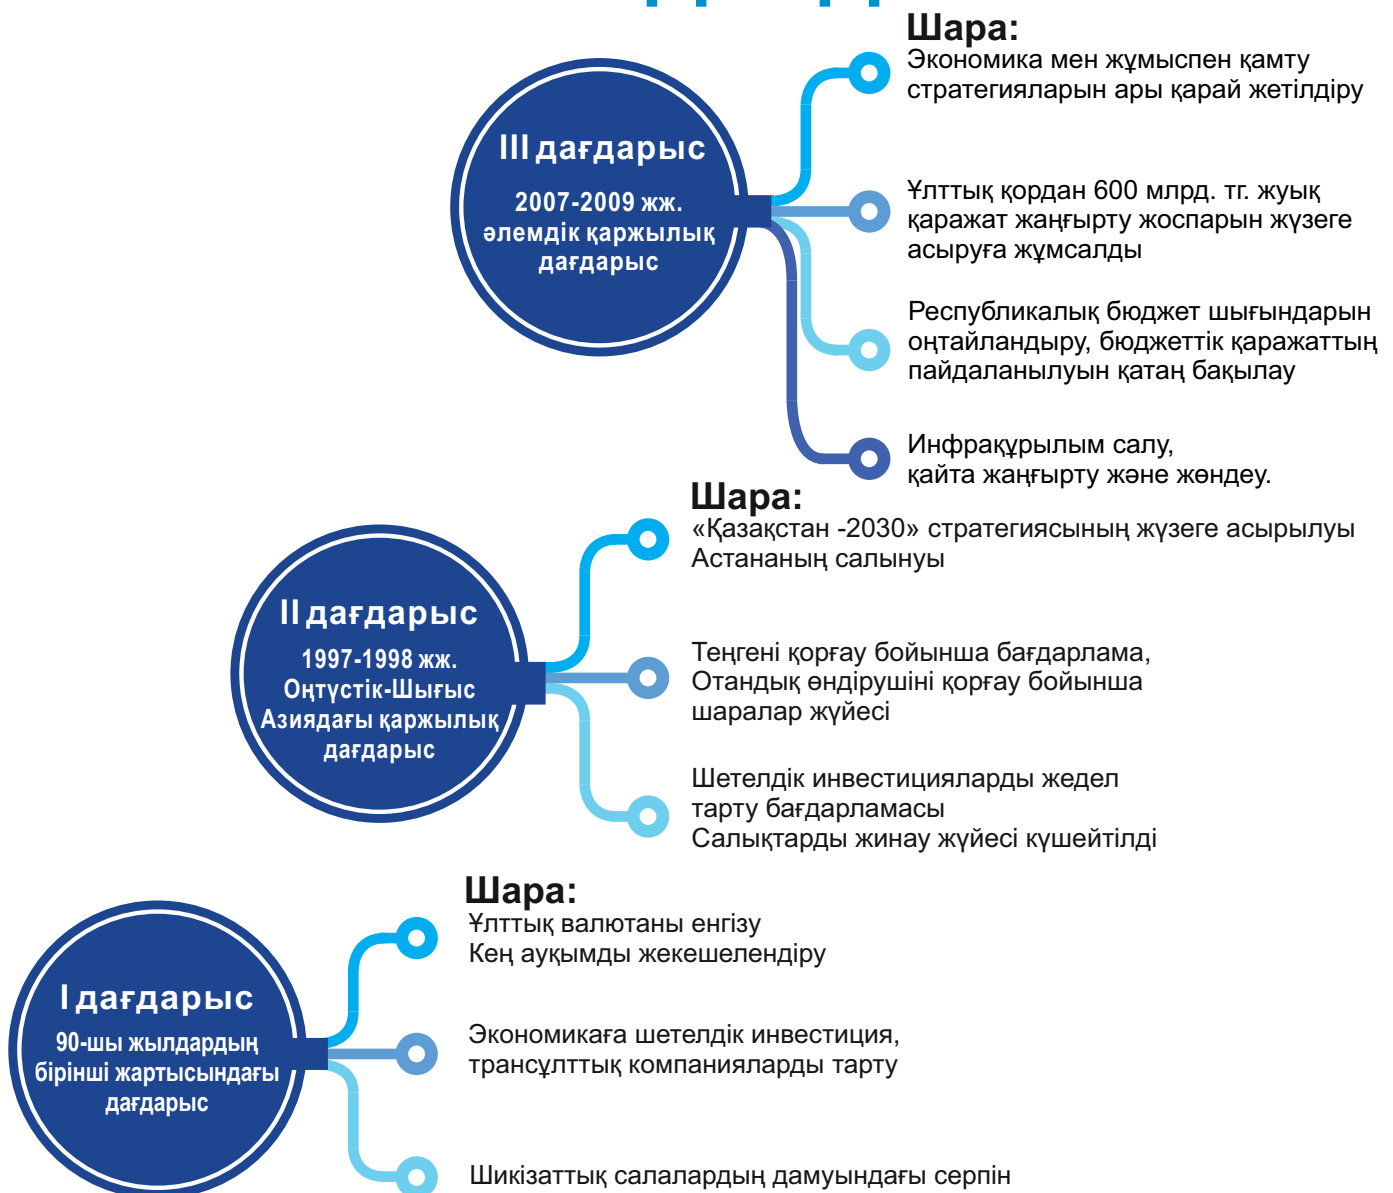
III дағдарыс

2007-2009 жж. әлемдік қаржылық дағдарыс

Шара:

Экономика мен жұмыспен қамту стратегияларын ары қарай жетілдіру

Ұлттық қордан 600 млрд. тг. жуық қаражат жаңғырту жоспарын жүзеге асыруға жұмсалды

Республикалық бюджет шығындарын оңтайландыру, бюджеттік қаражаттың пайдаланылуын қатаң бақылау

Инфрақұрылым салу, қайта жаңғырту және жөндеу.

II дағдарыс

1997-1998 жж. Оңтүстік-Шығыс Азиядағы қаржылық дағдарыс

Шара:

«Қазақстан -2030» стратегиясының жүзеге асырылуы
Астананың салынуы

Теңгені қорғау бойынша бағдарлама, Отандық өндірушіні қорғау бойынша шаралар жүйесі

Шетелдік инвестицияларды жедел тарту бағдарламасы
Салықтарды жинау жүйесі күшейтілді

I дағдарыс

90-шы жылдардың бірінші жартысындағы дағдарыс

Шара:

Ұлттық валютаны енгізу
Кең ауқымды жекешелендіру

Экономикаға шетелдік инвестиция, трансұлттық компанияларды тарту

Шикізаттық салалардың дамуындағы серпін